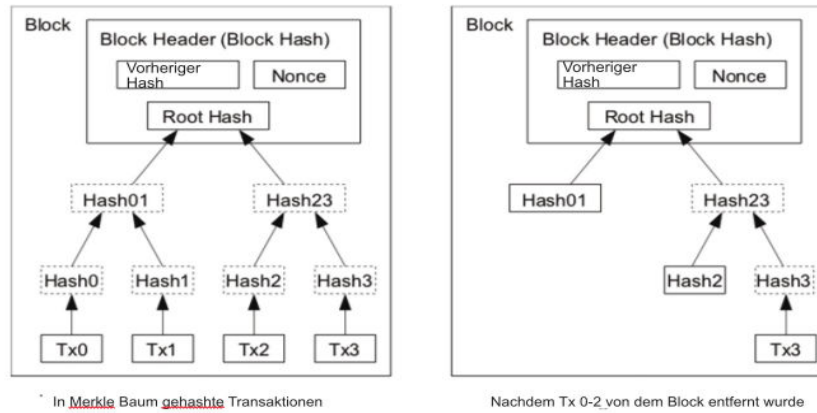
Block

Block Header (Block Hash)

Vorheriger Hash

Nonce

Root Hash

Hash01

Hash23

Hash0

Hash1

Hash2

Hash3

Tx0

Tx1

Tx2

Tx3

In Merkle Baum gehashte Transaktionen

Block

Block Header (Block Hash)

Vorheriger Hash

Nonce

Root Hash

Hash01

Hash23

Hash2

Hash3

Tx3

Nachdem Tx 0-2 von dem Block entfernt wurde